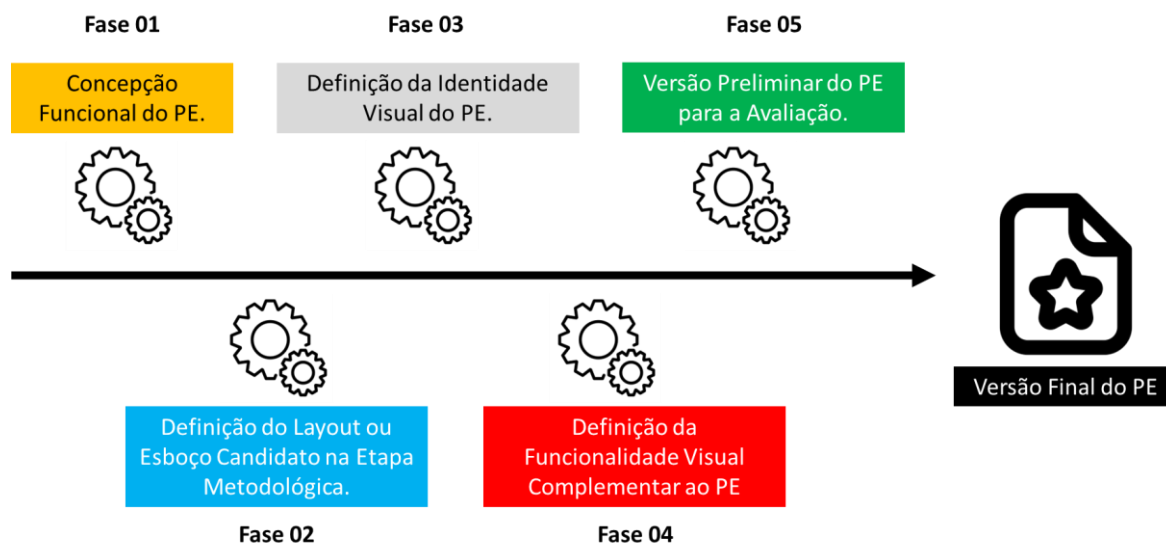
Fase 01

Concepção Funcional do PE.

Fase 03

Definição da Identidade Visual do PE.

Fase 05

Versão Preliminar do PE para a Avaliação.

Versão Final do PE

Definição do Layout ou Esboço Candidato na Etapa Metodológica.

Fase 02

Definição da Funcionalidade Visual Complementar ao PE

Fase 04